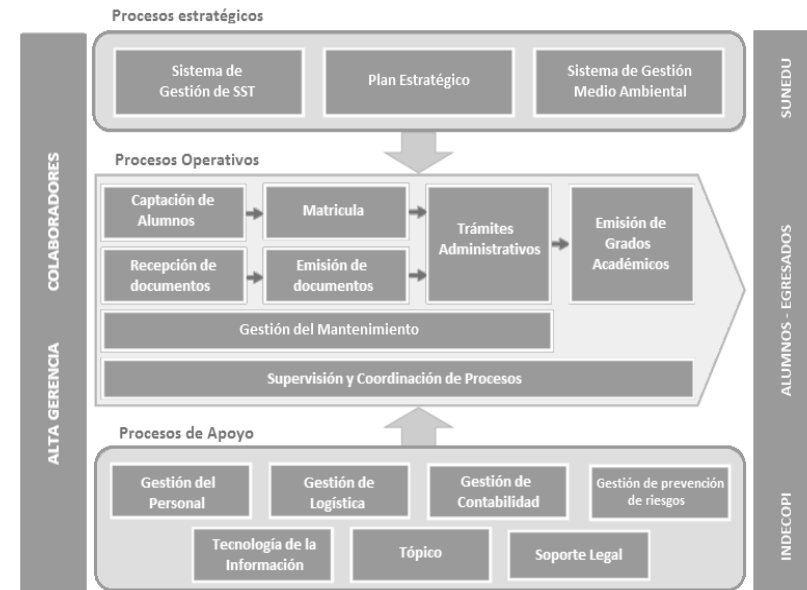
Procesos estratégicos

Sistema de Gestión de SST

Plan Estratégico

Sistema de Gestión Medio Ambiental

Procesos Operativos

Captación de Alumnos

Matricula

Trámites Administrativos

Emisión de Grados Académicos

Recepción de documentos

Emisión de documentos

Gestión del Mantenimiento

Supervisión y Coordinación de Procesos

Procesos de Apoyo

Gestión del Personal

Gestión de Logística

Gestión de Contabilidad

Gestión de prevención de riesgos

Tecnología de la Información

Tópico

Soporte Legal

COLABORADORES

ALTA GERENCIA

SUNEDU

ALUMNOS - EGRESADOS

INDECOPI